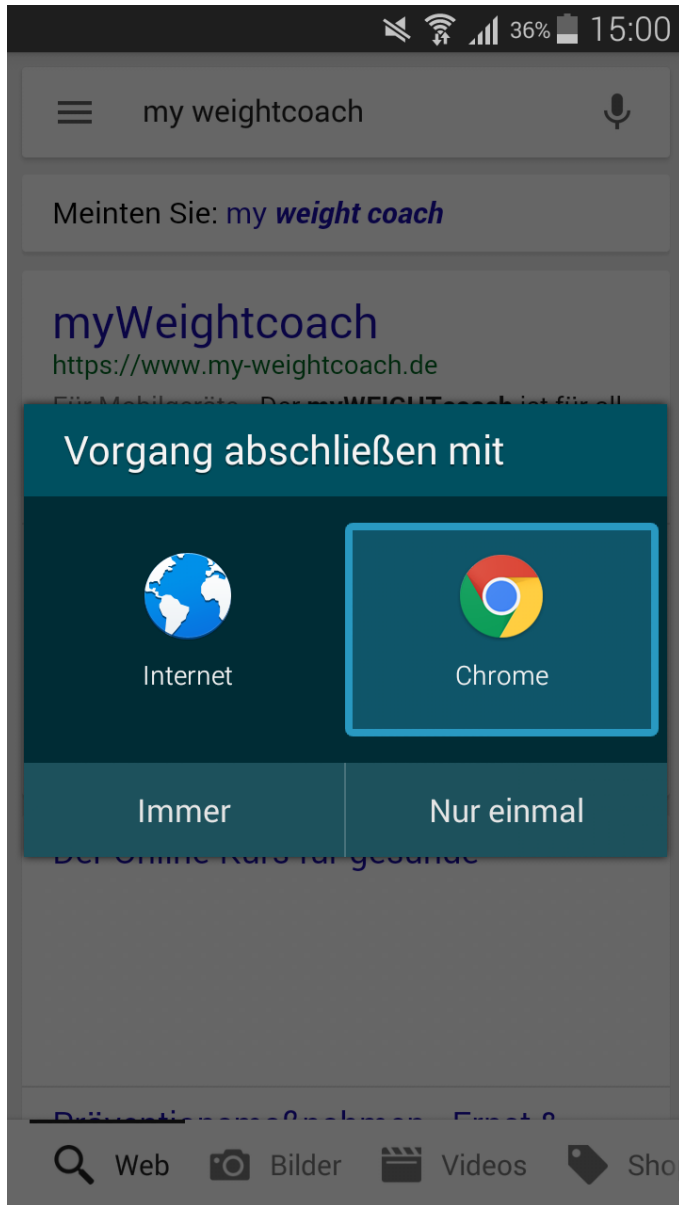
36% 15:00

my weightcoach

Meinten Sie: my *weight coach*

myWeightcoach
https://www.my-weightcoach.de
Für Mobilgeräte · Der myWEIGHTcoach ist für all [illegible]

Vorgang abschließen mit

Internet

Chrome

Immer

Nur einmal

Der Online Kurs für gesunde

Präventionsmaßnahmen - Ernst & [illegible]

Web
Bilder
Videos
Sho